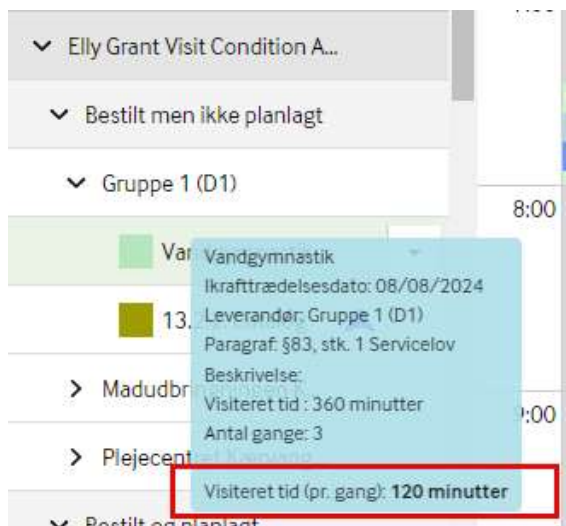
Elly Grant Visit Condition A...

Bestilt men ikke planlagt

Gruppe 1 (D1)

8:00

Var

Vandgymnastik
Ikrafttrædelsesdato: 08/08/2024
Leverandør: Gruppe 1 (D1)
Paragraf: §83, stk. 1 Servicelov
Beskrivelse:
Visiteret tid : 360 minutter
Antal gange: 3
Visiteret tid (pr. gang): **120 minutter**

13.

Madudbr

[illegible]:00

Plejecent

Bestilt og planlagt